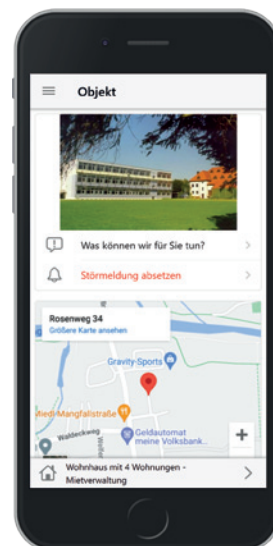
Objekt

Was können wir für Sie tun?

Störmeldung absetzen

Rosenweg 34
Größere Karte ansehen

Gravity-Sports

Miedl-Mangfallstraße

Waldeckweg

Geldautomat meine Volksbank...

+

Wohnhaus mit 4 Wohnungen - Mietverwaltung